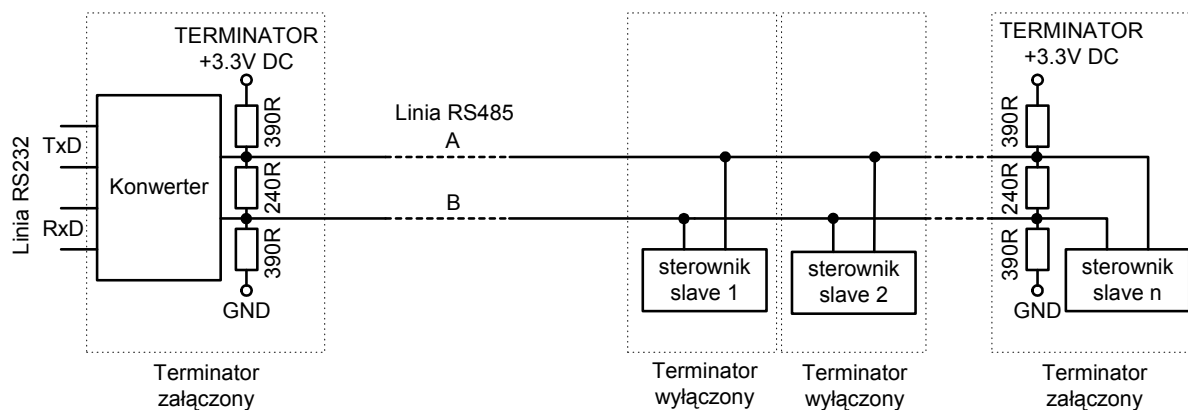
TERMINATOR
+3.3V DC

Linia RS232

TxD

RxD

Konwerter

390R

240R

390R

GND

Linia RS485

A

B

sterownik slave 1

sterownik slave 2

TERMINATOR
+3.3V DC

390R

240R

390R

GND

sterownik slave n

Terminator załączony

Terminator wyłączony

Terminator wyłączony

Terminator załączony